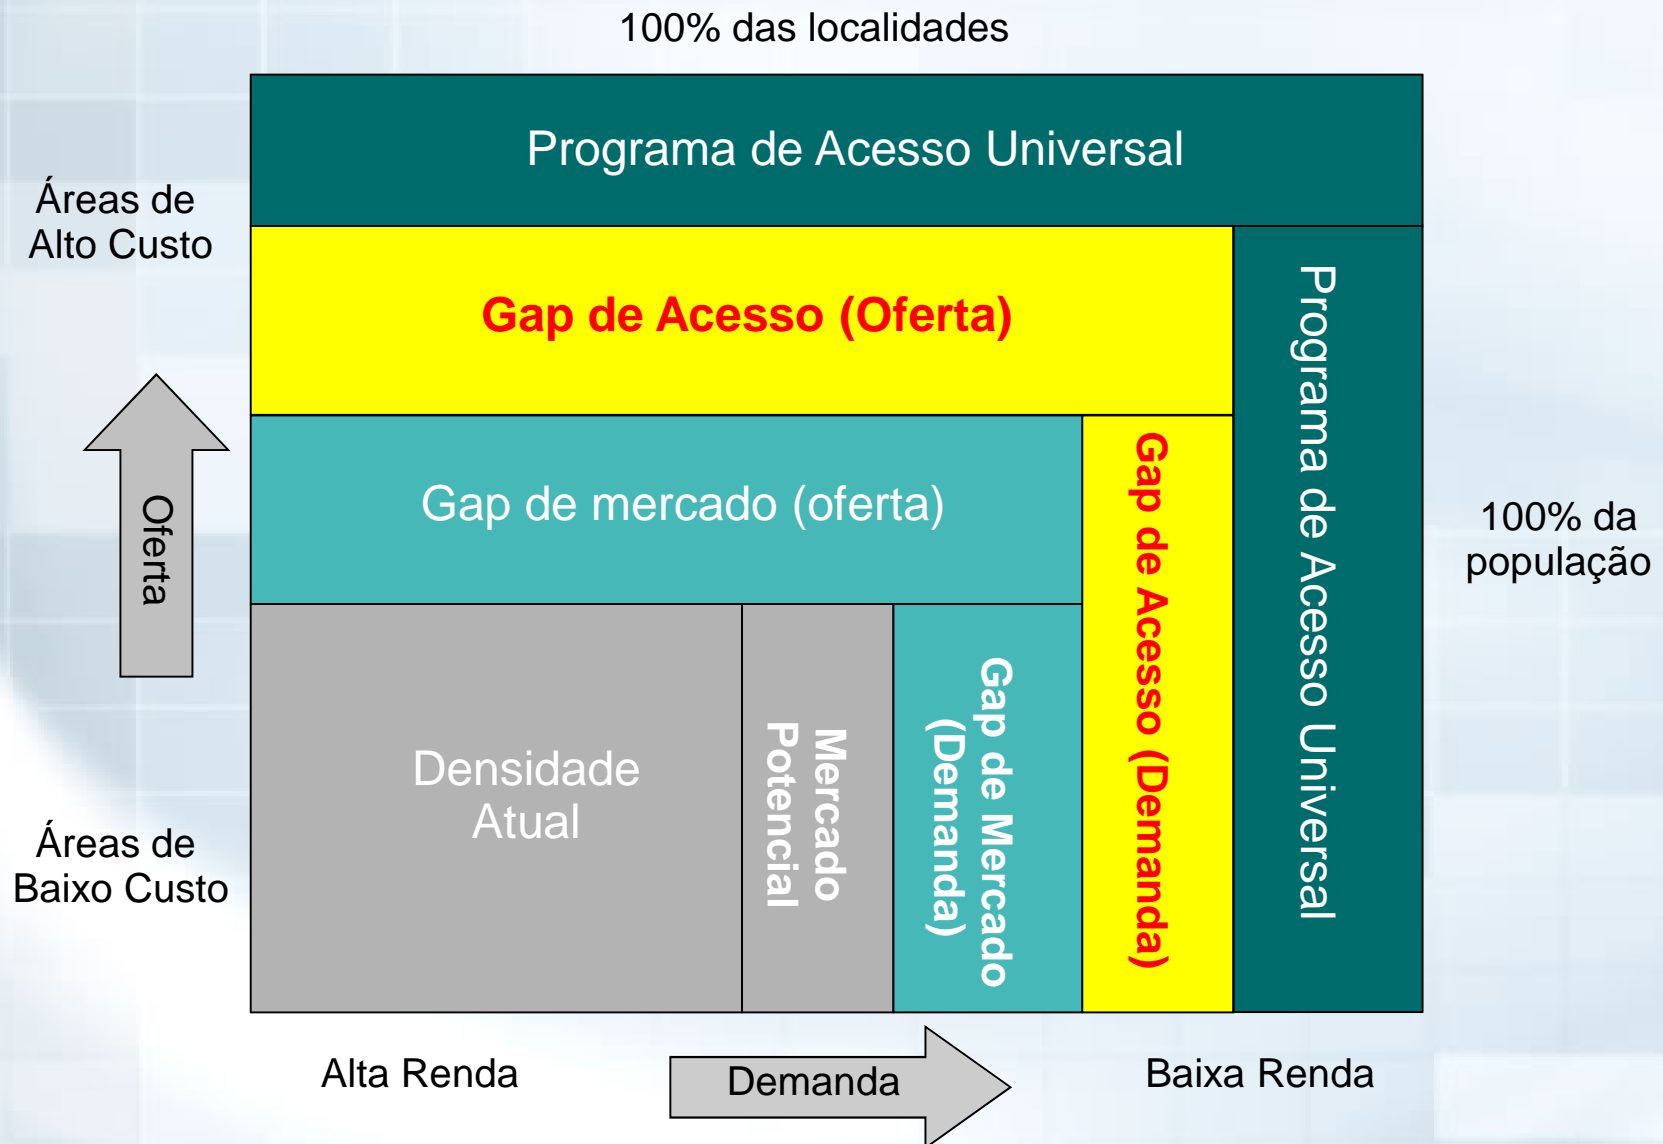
100% das localidades

Áreas de Alto Custo

Programa de Acesso Universal

Gap de Acesso (Oferta)

Oferta

Gap de mercado (oferta)

100% da população

Densidade Atual

Mercado Potencial

Gap de Mercado (Demanda)

Gap de Acesso (Demanda)

Programa de Acesso Universal

Áreas de Baixo Custo

Alta Renda

Demanda

Baixa Renda